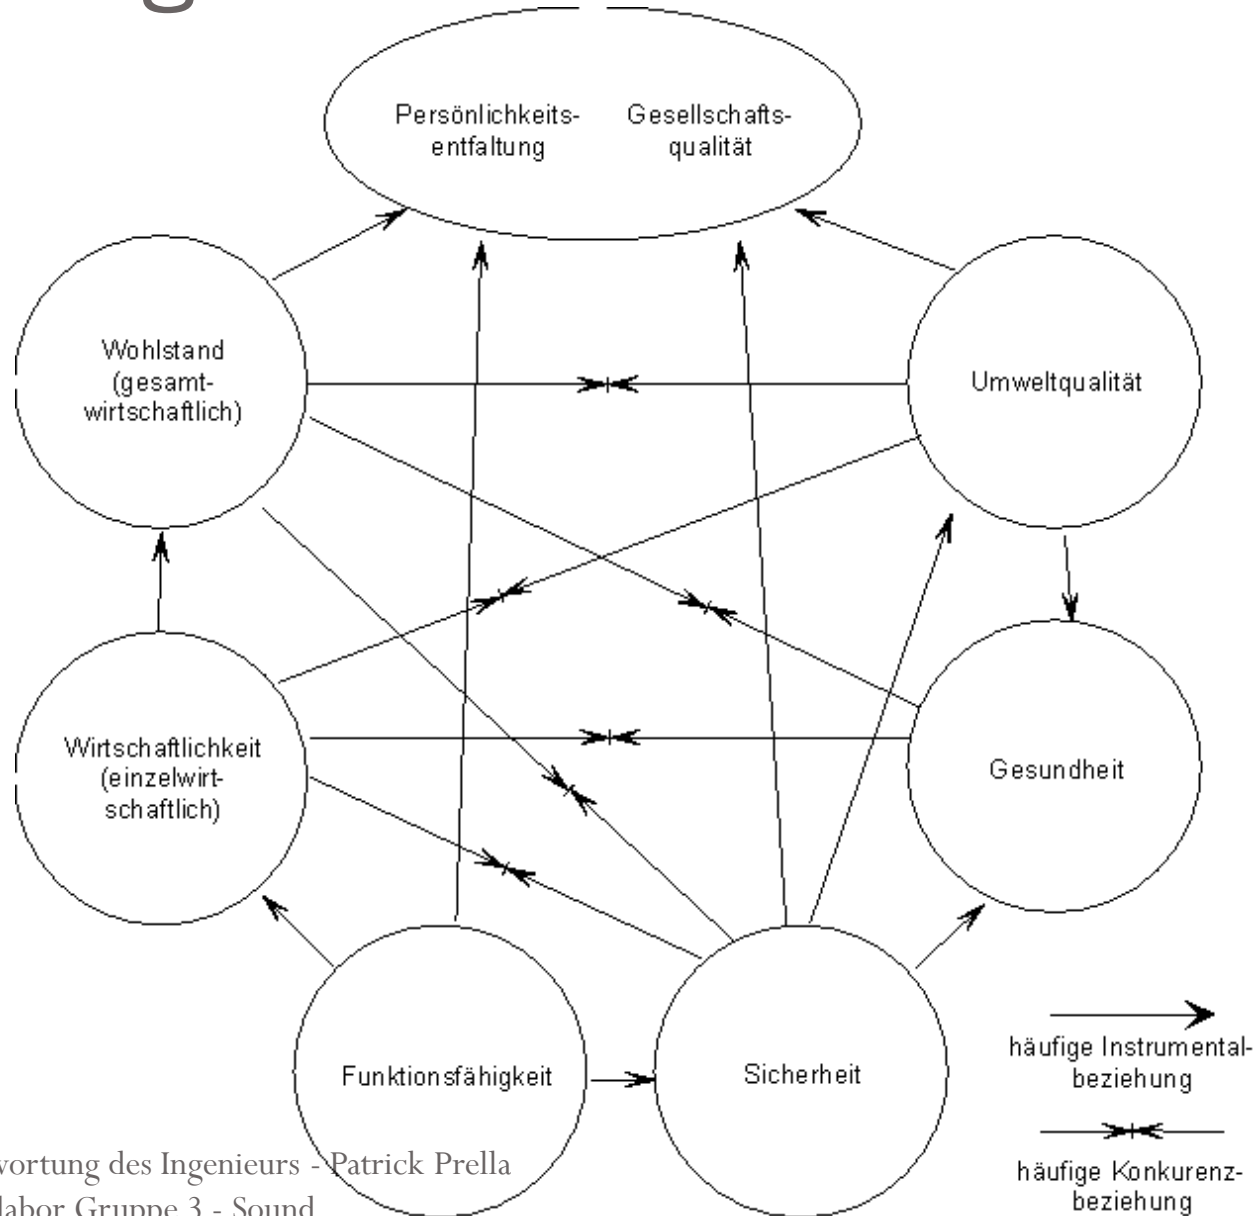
Persönlichkeitsentfaltung

Gesellschaftsqualität

Wohlstand (gesamtwirtschaftlich)

Umweltqualität

Wirtschaftlichkeit (einzelwirtschaftlich)

Gesundheit

Funktionsfähigkeit

Sicherheit

häufige Instrumentalbeziehung

häufige Konkurenzbeziehung

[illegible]wortung des Ingenieurs - Patrick Prella
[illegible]labor Gruppe 3 - Sound